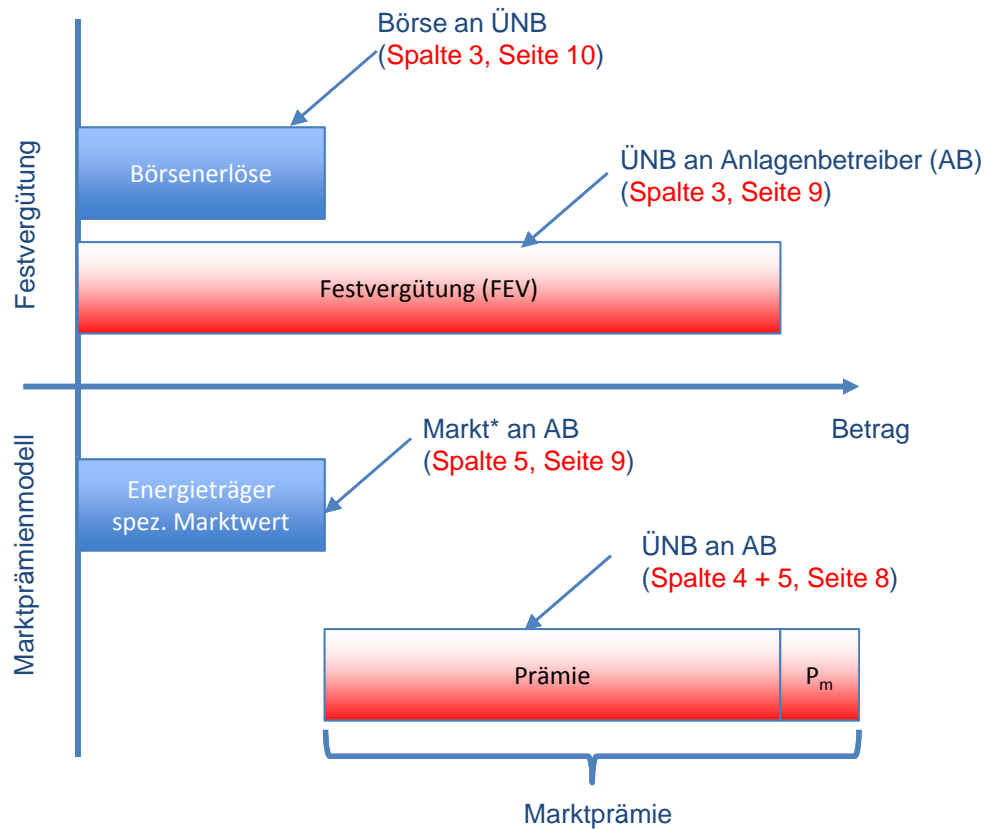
Festvergütung

Börse an ÜNB
(Spalte 3, Seite 10)

Börsenerlöse

ÜNB an Anlagenbetreiber (AB)
(Spalte 3, Seite 9)

Festvergütung (FEV)

Betrag

Marktprämienmodell

Markt* an AB
(Spalte 5, Seite 9)

Energieträger spez. Marktwert

ÜNB an AB
(Spalte 4 + 5, Seite 8)

Prämie

$P_m$

Marktprämie